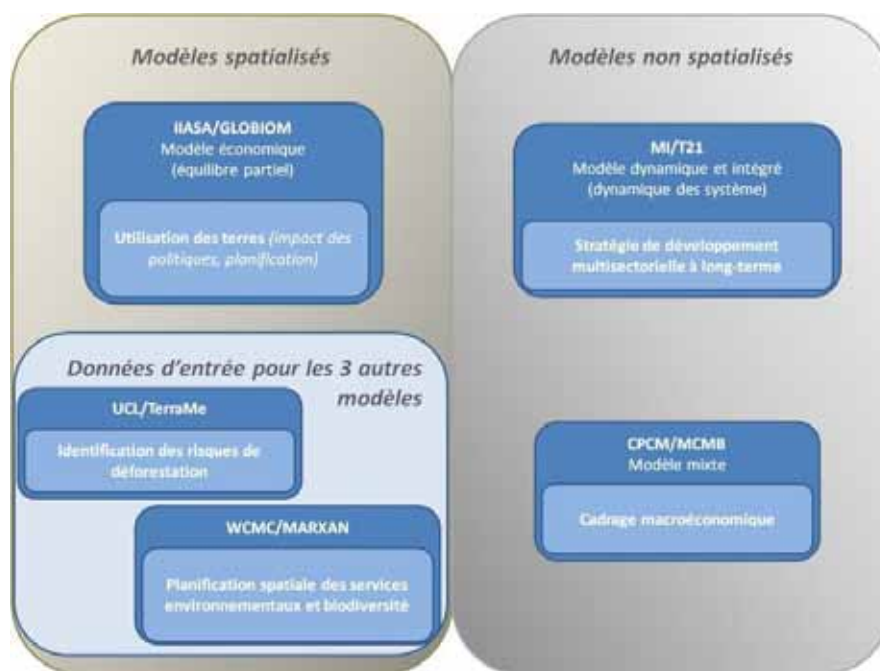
Modèles spatialisés

IIASA/GLOBIOM
Modèle économique
(équilibre partiel)

Utilisation des terres *(impact des politiques, planification)*

Données d'entrée pour les 3 autres modèles

UCL/TerraMe

Identification des risques de déforestation

WCMC/MARXAN

Planification spatiale des services environnementaux et biodiversité

Modèles non spatialisés

MI/T21
Modèle dynamique et intégré
(dynamique des système)

Stratégie de développement multisectorielle à long-terme

CPCM/MCMB
Modèle mixte

Cadrage macroéconomique